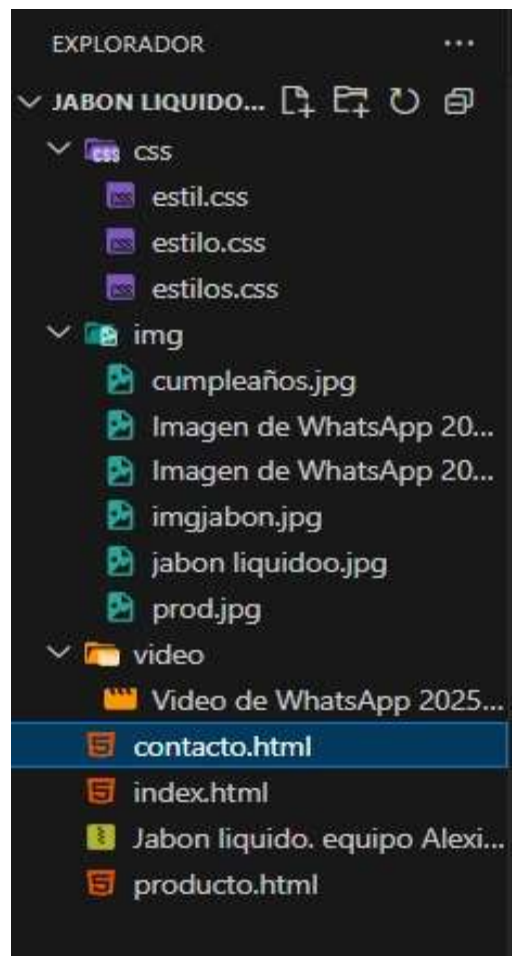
EXPLORADOR ...

JABON LIQUIDO...

css

estil.css

estilo.css

estilos.css

img

cumpleaños.jpg

Imagen de WhatsApp 20...

Imagen de WhatsApp 20...

imgjabon.jpg

jabon liquidoo.jpg

prod.jpg

video

Video de WhatsApp 2025...

contacto.html

index.html

Jabon liquido. equipo Alexi...

producto.html